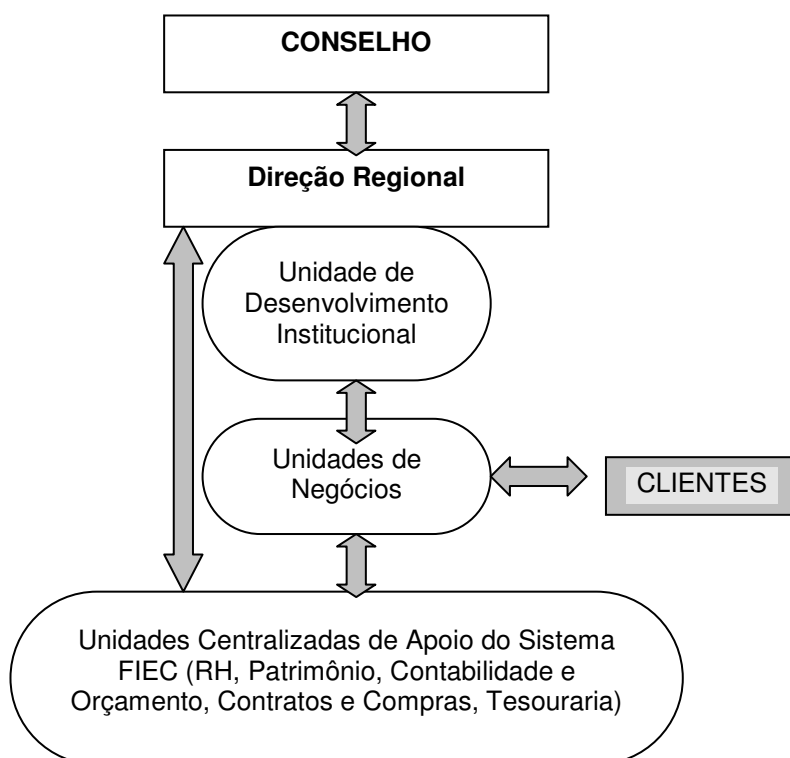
CONSELHO

Direção Regional

Unidade de Desenvolvimento Institucional

Unidades de Negócios

CLIENTES

Unidades Centralizadas de Apoio do Sistema FIEC (RH, Patrimônio, Contabilidade e Orçamento, Contratos e Compras, Tesouraria)